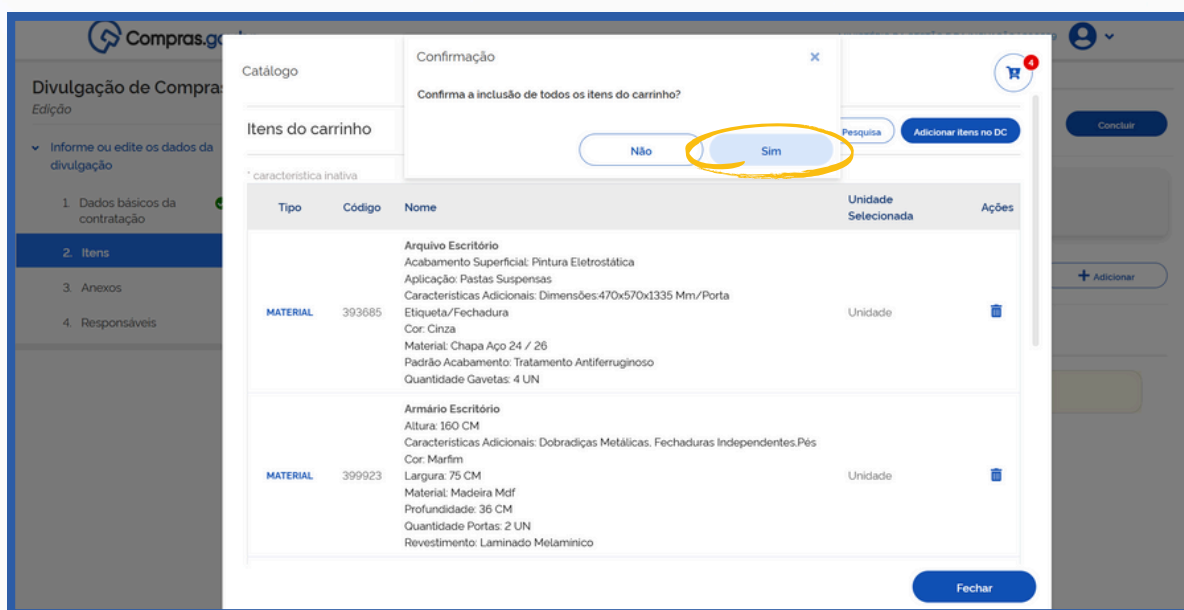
Compras.go

Divulgação de Compras
Edição

Informe ou edite os dados da divulgação

1. Dados básicos da contratação
2. Itens
3. Anexos
4. Responsáveis

Concluir

Adicionar

Catálogo

4

Confirmação

×

Confirma a inclusão de todos os itens do carrinho?

Não

Sim

Itens do carrinho

Pesquisa

Adicionar itens no DC

* característica inativa

| Tipo | Código | Nome | Unidade Selecionada | Ações |
|---|---|---|---|---|
| MATERIAL | 393685 | Arquivo Escritório<br>Acabamento Superficial: Pintura Eletrostática<br>Aplicação: Pastas Suspensas<br>Características Adicionais: Dimensões:470x570x1335 Mm/Porta Etiqueta/Fechadura<br>Cor: Cinza<br>Material: Chapa Aço 24 / 26<br>Padrão Acabamento: Tratamento Antiferruginoso<br>Quantidade Gavetas: 4 UN | Unidade | |
| MATERIAL | 399923 | Armário Escritório<br>Altura: 160 CM<br>Características Adicionais: Dobradiças Metálicas, Fechaduras Independentes.Pés<br>Cor: Marfim<br>Largura: 75 CM<br>Material: Madeira Mdf<br>Profundidade: 36 CM<br>Quantidade Portas: 2 UN<br>Revestimento: Laminado Melamínico | Unidade | |

Fechar